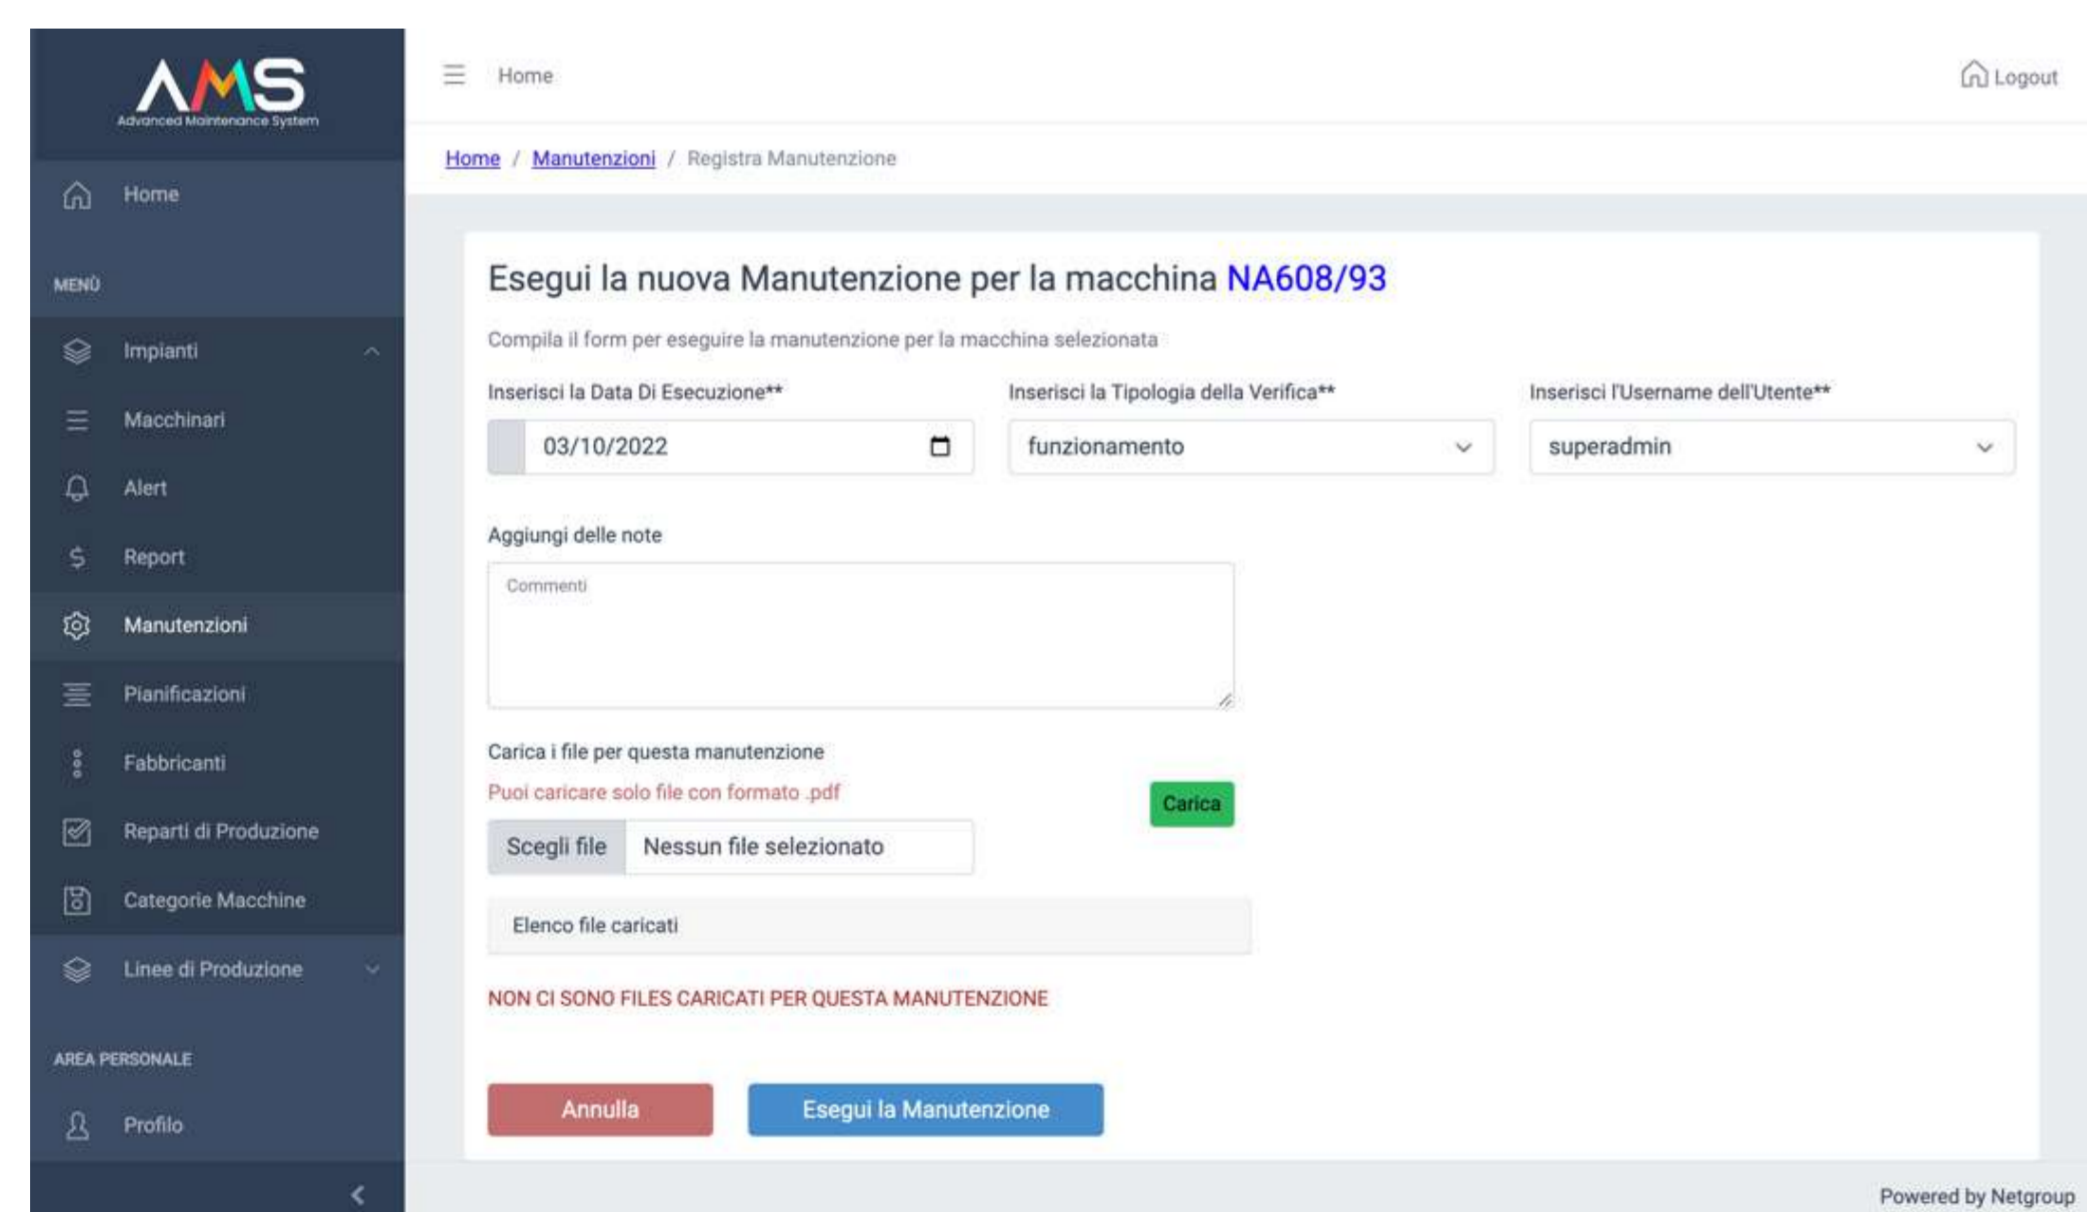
AMS
Advanced Maintenance System

Home

MENÙ

Impianti

Macchinari

Alert

Report

Manutenzioni

Pianificazioni

Fabbricanti

Reparti di Produzione

Categorie Macchine

Linee di Produzione

AREA PERSONALE

Profilo

Home

Logout

Home / Manutenzioni / Registra Manutenzione

Esegui la nuova Manutenzione per la macchina NA608/93

Compila il form per eseguire la manutenzione per la macchina selezionata

Inserisci la Data Di Esecuzione**

03/10/2022

Inserisci la Tipologia della Verifica**

funzionamento

Inserisci l'Username dell'Utente**

superadmin

Aggiungi delle note

Commenti

Carica i file per questa manutenzione

Puoi caricare solo file con formato .pdf

Carica

Scegli file Nessun file selezionato

Elenco file caricati

NON CI SONO FILES CARICATI PER QUESTA MANUTENZIONE

Annulla

Esegui la Manutenzione

Powered by Netgroup